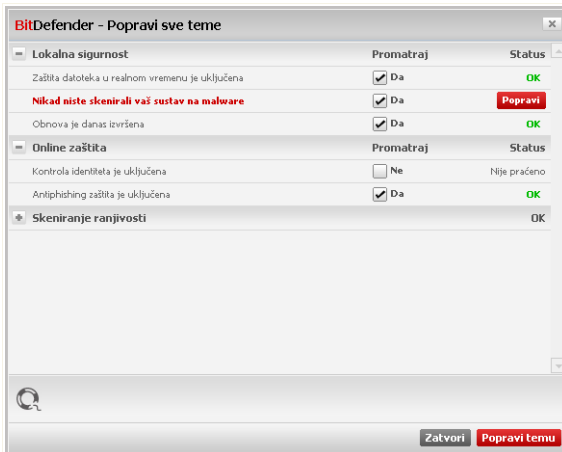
BitDefender - Popravi sve teme

| | Promatraj | Status |
|---|---|---|
| Lokalna sigurnost | Promatraj | Status |
| Zaštita datoteka u realnom vremenu je uključena | Da | OK |
| Nikad niste skenirali vaš sustav na malware | Da | Popravi |
| Obnova je danas izvršena | Da | OK |
| Online zaštita | Promatraj | Status |
| Kontrola identiteta je uključena | Ne | Nije praćeno |
| Antiphishing zaštita je uključena | Da | OK |
| Skeniranje ranjivosti | | OK |

Zatvori
Popravi temu